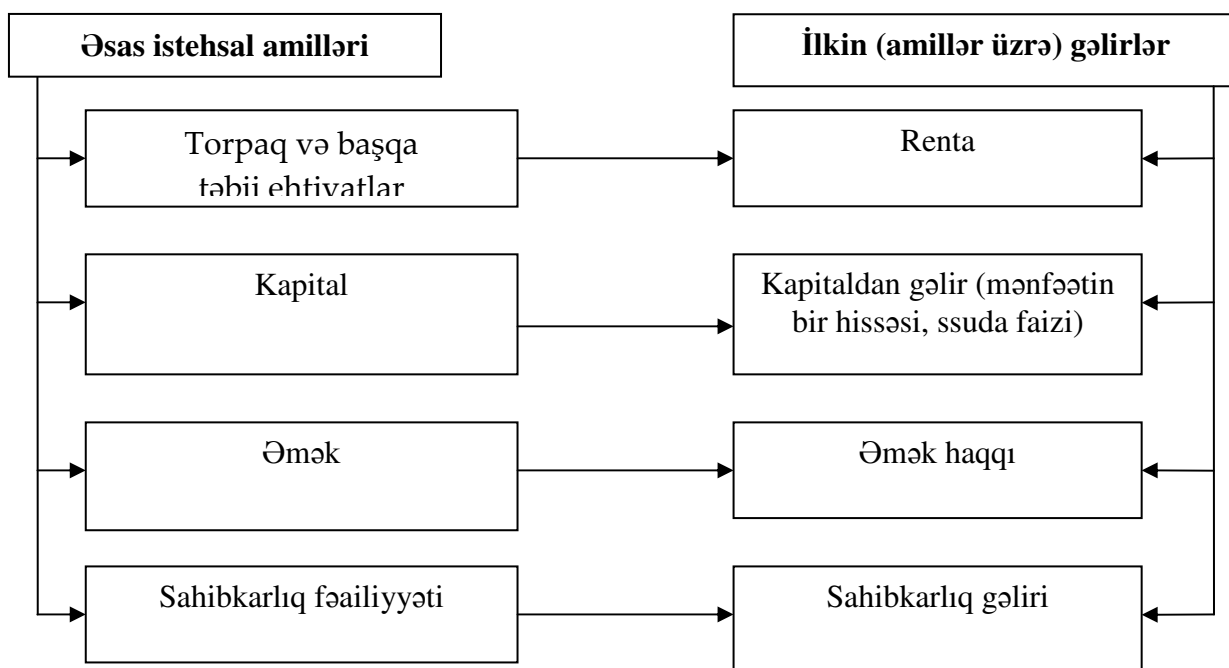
Əsas istehsal amilləri

İlkin (amillər üzrə) gəlirlər

Torpaq və başqa təbii ehtiyatlar

Renta

Kapital

Kapitaldan gəlir (mənfəətin bir hissəsi, ssuda faizi)

Əmək

Əmək haqqı

Sahibkarlıq fəailiyyəti

Sahibkarlıq gəliri